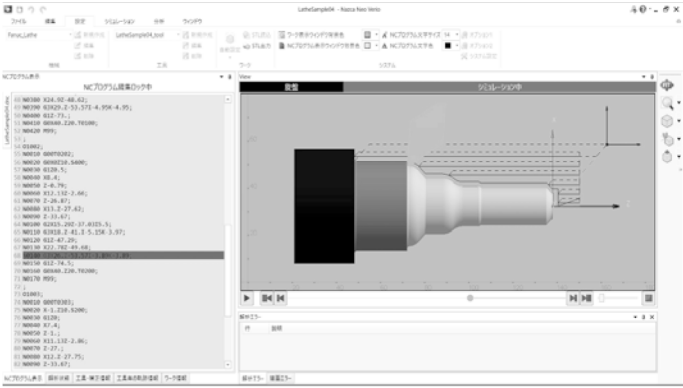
LatheSample04 - Nazca Neo Verio

ファイル 編集 設定 シミュレーション 分析 ウィンドウ

Panas_Lathe LatheSample04_tool

NCプログラム表示

NCプログラム編集ロック中

N0380 X24.9Z-48.62;
N0390 G3X29.2-53.57I-4.95K-4.95;
N0400 G1Z-73.;
N0410 G0X40.Z20.T0100;
N0420 M99;
;
O1002;
N0010 G00T0202;
N0020 G0X0Z10.G400;
N0030 G1Z0.5;
N0040 X0.4;
N0050 Z-0.79;
N0060 X12.13Z-2.66;
N0070 Z-26.87;
N0080 X13.Z-27.43;
N0090 Z-33.67;
N0100 G2X15.2OZ-37.03I3.5;
N0110 G3X18.2 41.3-5.15K 3.97;
N0120 G1Z-47.29;
N0130 X22.7OZ-49.68;
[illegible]
N0150 G1Z-74.5;
N0160 G0X40.Z20.T0200;
N0170 M99;
;
O1003;
N0010 G00T0303;
N0020 X-1.Z10.S200;
N0030 G1Z0;
N0040 X7.4;
N0050 Z-1.;
N0060 X11.13Z-2.06;
N0070 Z-27.;
N0080 X12.2 Z-27.75;
N0090 Z-33.67;

NCプログラム表示 解析

View

変型 シミュレーション中

解析エラー

件 説明

解析エラー 画面エラー